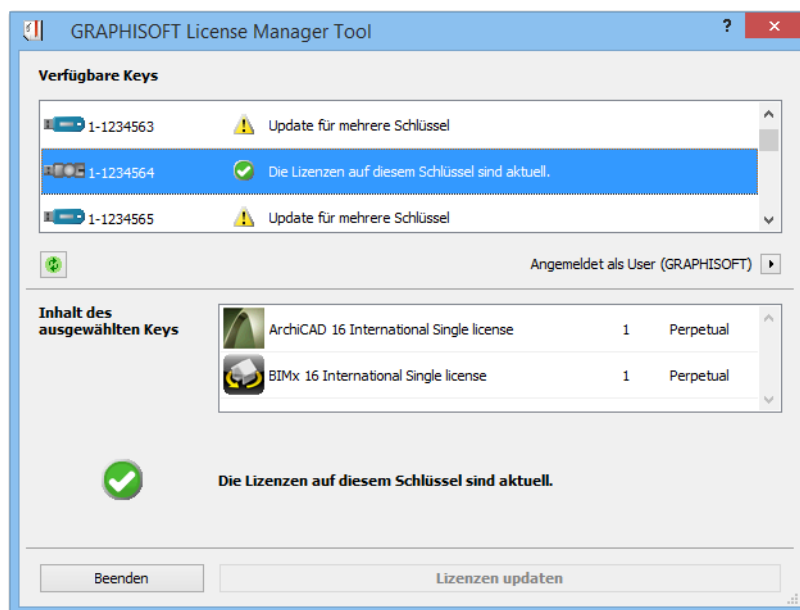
GRAPHISOFT License Manager Tool

?

Verfügbare Keys

| | | |
|---|---|---|
| 1-1234563 | | Update für mehrere Schlüssel |
| 1-1234564 | | Die Lizenzen auf diesem Schlüssel sind aktuell. |
| 1-1234565 | | Update für mehrere Schlüssel |

Angemeldet als User (GRAPHISOFT)

Inhalt des ausgewählten Keys

| | | |
|---|---|---|
| ArchiCAD 16 International Single license | 1 | Perpetual |
| BIMx 16 International Single license | 1 | Perpetual |

Die Lizenzen auf diesem Schlüssel sind aktuell.

Beenden

Lizenzen updaten